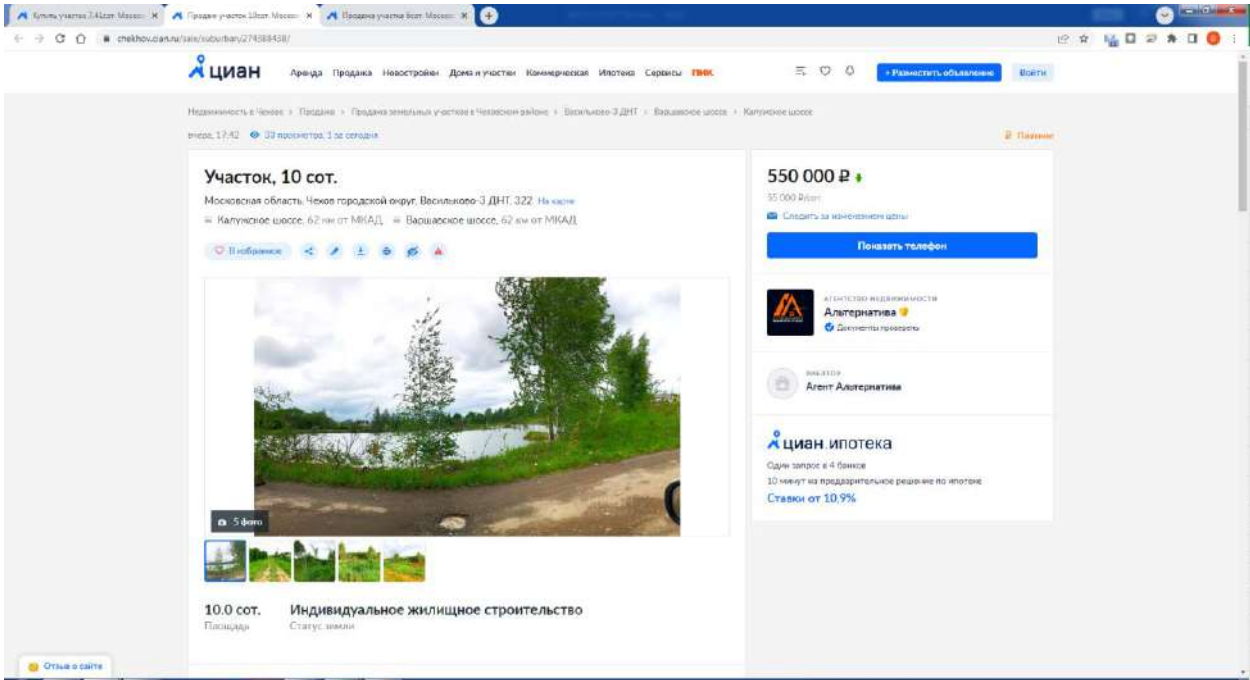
Купить участок 7.41сот. Москов × | Продаю участок 10сот. Москов × | Продажа участка 6сот. Москов ×

chekhov.cian.ru/sale/suburban/274388438/

циан Аренда Продажа Новостройки Дома и участки Коммерческая Ипотека Сервисы ПИК

+ Разместить объявление Войти

Недвижимость в Чехове › Продажа › Продажа земельных участков в Чеховском районе › Васильково-3 ДНТ › Варшавское шоссе › Калужское шоссе

вчера, 17:42 33 просмотра, 1 за сегодня

Пожаловаться

Участок, 10 сот.

Московская область, Чехов городской округ, Васильково-3 ДНТ, 322 На карте

Калужское шоссе, 62 км от МКАД Варшавское шоссе, 62 км от МКАД

В избранное

5 фото

10.0 сот.
Площадь

Индивидуальное жилищное строительство
Статус земли

550 000 ₽
55 000 ₽/сот.
Следить за изменением цены

Показать телефон

АГЕНТСТВО НЕДВИЖИМОСТИ
Альтернатива
Документы проверены

РИЭЛТОР
Агент Альтернатива

циан.ипотека
Один запрос в 4 банков
10 минут на предварительное решение по ипотеке
Ставки от 10,9%

Отзыв о сайте